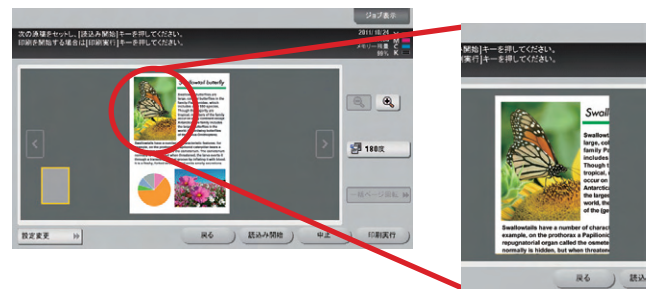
ジョブ表示

次の原稿をセットし、[読込み開始]キーを押してください。
印刷を開始する場合は[印刷実行]キーを押してください。

2011/10/24 15:
メモリー残量 99%
M
C
K

Swallowtail butterfly

180度

一括ページ回転

設定変更

戻る

読込み開始

中止

印刷実行

[読込み開始]キーを押してください。
[印刷実行]キーを押してください。

Swallo

Swallowts
large, col
family Pa
includes
Though t
tropical,
occur on
Antarctic
the large
world, the
of the ge

Swallowtails have a number of charac
example, on the prothorax a Papilionic
repugnatorial organ called the osmete
normally is hidden, but when threaten

戻る

読込